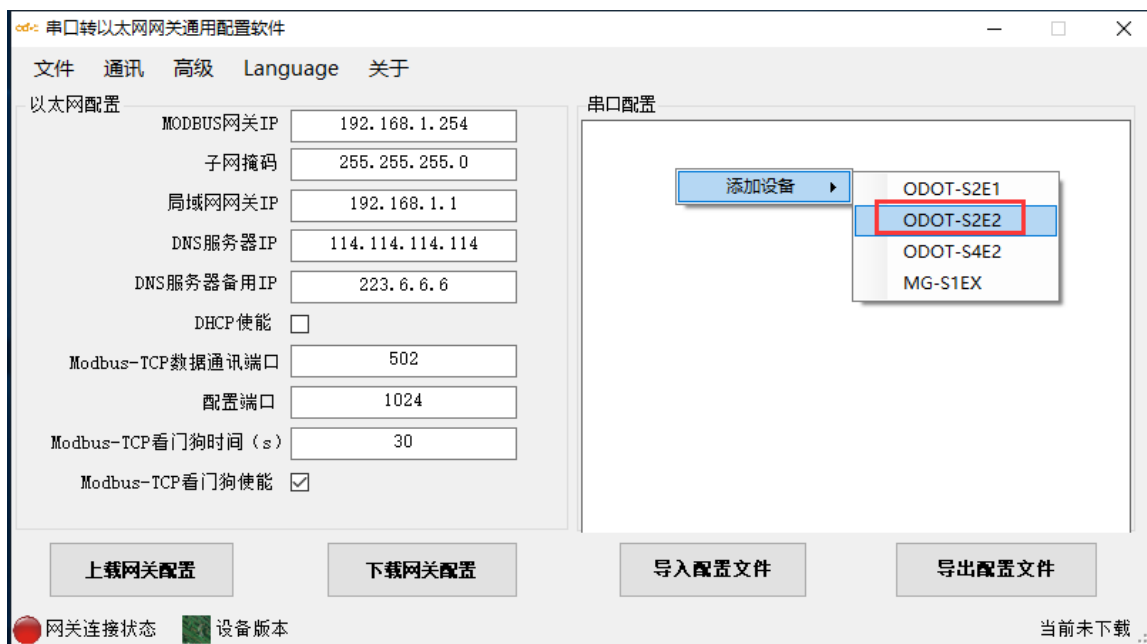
串口转以太网网关通用配置软件

文件 通讯 高级 Language 关于

以太网配置

MODBUS网关IP 192.168.1.254

子网掩码 255.255.255.0

局域网网关IP 192.168.1.1

DNS服务器IP 114.114.114.114

DNS服务器备用IP 223.6.6.6

DHCP使能

Modbus-TCP数据通讯端口 502

配置端口 1024

Modbus-TCP看门狗时间（s） 30

Modbus-TCP看门狗使能

串口配置

添加设备

ODOT-S2E1
ODOT-S2E2
ODOT-S4E2
MG-S1EX

上载网关配置

下载网关配置

导入配置文件

导出配置文件

网关连接状态 设备版本

当前未下载